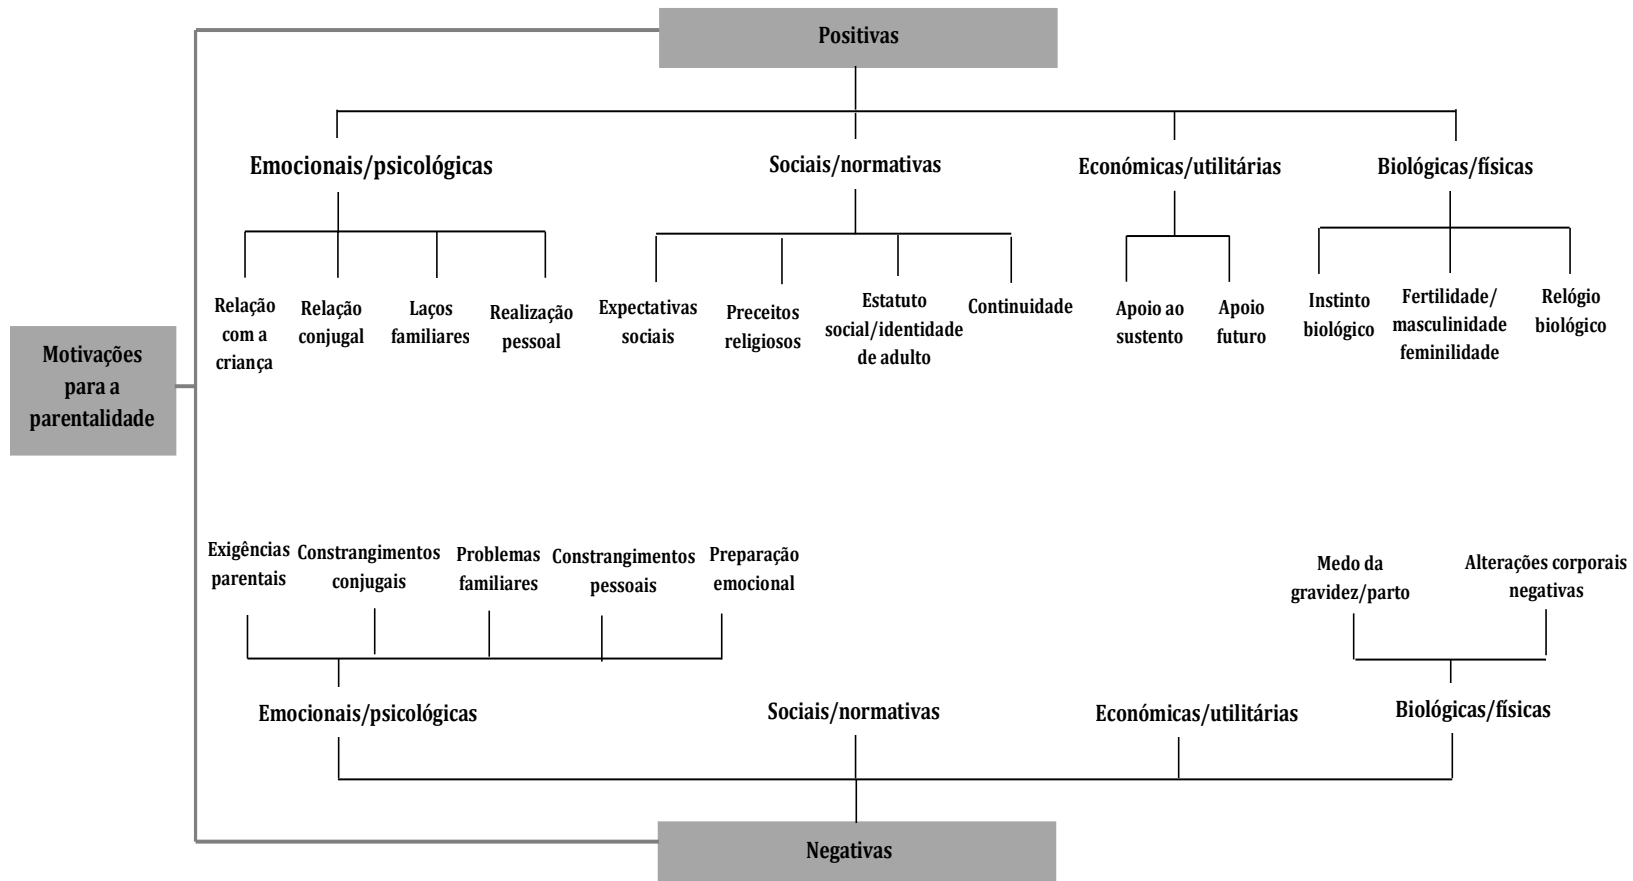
Positivas

Emocionais/psicológicas

Sociais/normativas

Económicas/utilitárias

Biológicas/físicas

Relação com a criança

Relação conjugal

Laços familiares

Realização pessoal

Expectativas sociais

Preceitos religiosos

Estatuto social/identidade de adulto

Continuidade

Apoio ao sustento

Apoio futuro

Instinto biológico

Fertilidade/ masculinidade feminilidade

Relógio biológico

Motivações para a parentalidade

Exigências parentais

Constrangimentos conjugais

Problemas familiares

Constrangimentos pessoais

Preparação emocional

Medo da gravidez/parto

Alterações corporais negativas

Emocionais/psicológicas

Sociais/normativas

Económicas/utilitárias

Biológicas/físicas

Negativas